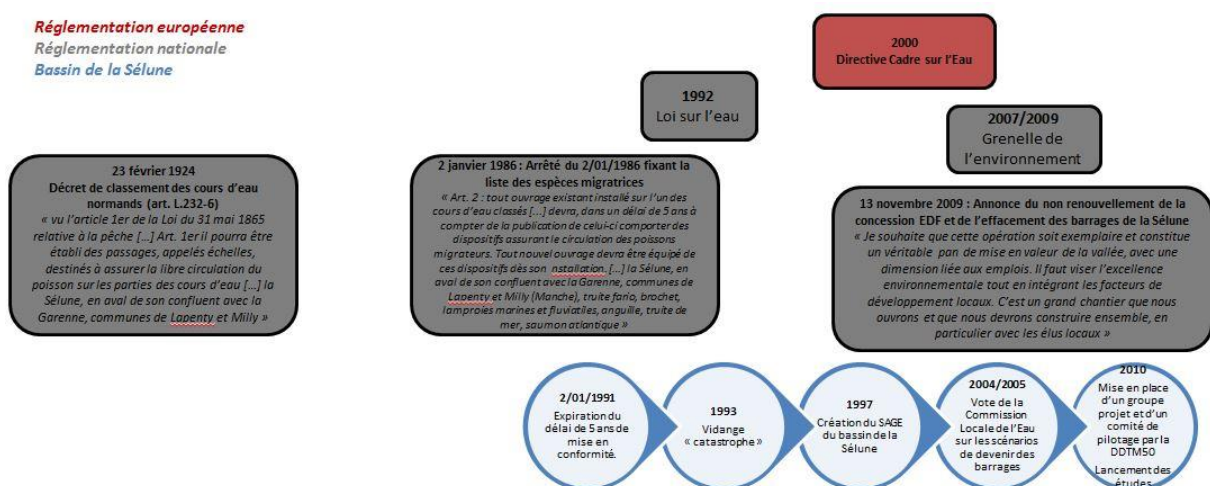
Réglementation européenne
Réglementation nationale
Bassin de la Sélune

2000
Directive Cadre sur l'Eau

1992
Loi sur l'eau

2007/2009
Grenelle de l'environnement

23 février 1924
Décret de classement des cours d'eau normands (art. L.232-6)
« vu l'article 1er de la Loi du 31 mai 1865 relative à la pêche [...] Art. 1er il pourra être établi des passages, appelés échelles, destinés à assurer la libre circulation du poisson sur les parties des cours d'eau [...] la Sélune, en aval de son confluent avec la Garenne, communes de Lapenty et Milly »

2 janvier 1986 : Arrêté du 2/01/1986 fixant la liste des espèces migratrices
« Art. 2 : tout ouvrage existant installé sur l'un des cours d'eau classés [...] devra, dans un délai de 5 ans à compter de la publication de celui-ci comporter des dispositifs assurant la circulation des poissons migrateurs. Tout nouvel ouvrage devra être équipé de ces dispositifs dès son installation. [...] la Sélune, en aval de son confluent avec la Garenne, communes de Lapenty et Milly (Manche), truite fario, brochet, lamproies marines et fluviatiles, anguille, truite de mer, saumon atlantique »

13 novembre 2009 : Annonce du non renouvellement de la concession EDF et de l'effacement des barrages de la Sélune
« Je souhaite que cette opération soit exemplaire et constitue un véritable pan de mise en valeur de la vallée, avec une dimension liée aux emplois. Il faut viser l'excellence environnementale tout en intégrant les facteurs de développement locaux. C'est un grand chantier que nous ouvrons et que nous devrons construire ensemble, en particulier avec les élus locaux »

2/01/1991
Expiration du délai de 5 ans de mise en conformité.

1993
Vidange « catastrophe »

1997
Création du SAGE du bassin de la Sélune

2004/2005
Vote de la Commission Locale de l'Eau sur les scénarios de devenir des barrages

2010
Mise en place d'un groupe projet et d'un comité de pilotage par la DDTM50
Lancement des études